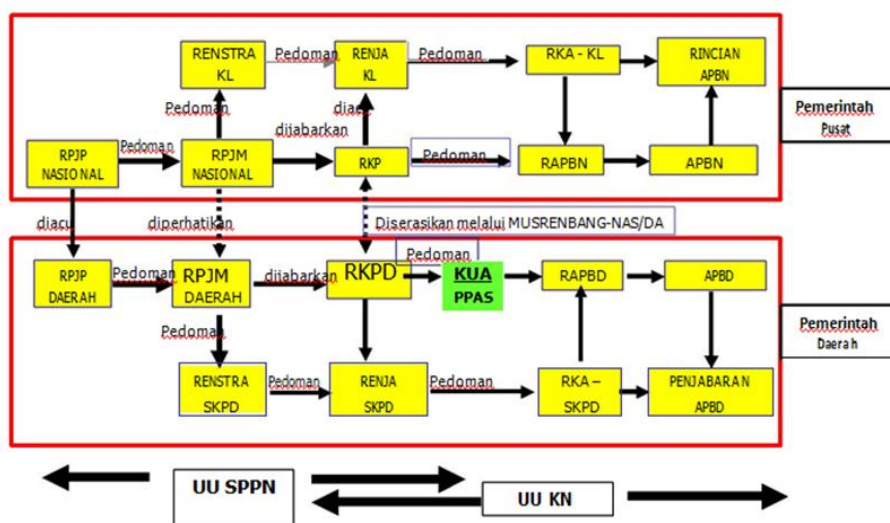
RENSTRA KL

Pedoman

RENJA KL

Pedoman

RKA - KL

RINCIAN APBN

Pedoman

diacu

dijabarkan

Pemerintah Pusat

RPJP NASIONAL

Pedoman

RPJM NASIONAL

RKP

Pedoman

RAPBN

APBN

diacu

diperhatikan

Diserasikan melalui MUSRENBANG-NAS/DA

Pedoman

RPJP DAERAH

Pedoman

RPJM DAERAH

dijabarkan

RKPD

KUA PPAS

RAPBD

APBD

Pedoman

Pemerintah Daerah

RENSTRA SKPD

Pedoman

RENJA SKPD

Pedoman

RKA – SKPD

PENJABARAN APBD

UU SPPN

UU KN